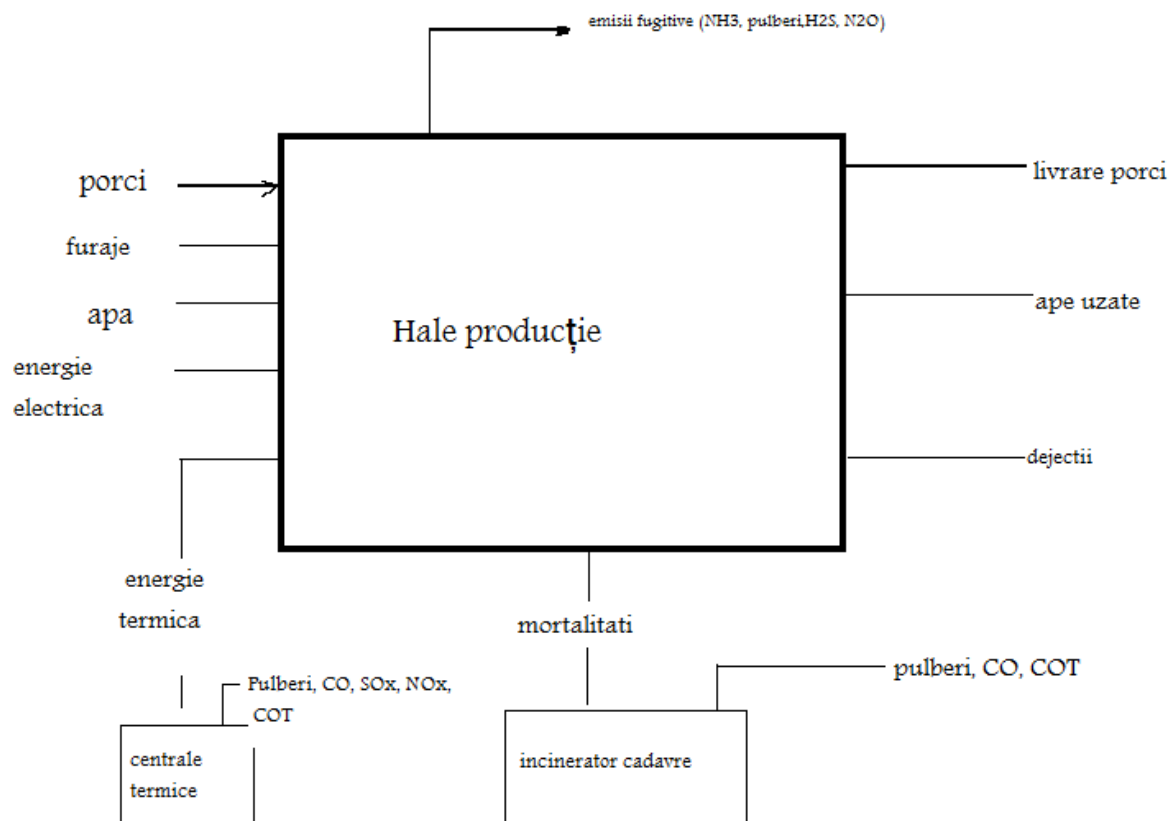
emisii fugitive (NH3, pulberi,H2S, N2O)

porci

furaje

apa

energie electrica

Hale producție

livrare porci

ape uzate

dejectii

energie termica

mortalitati

Pulberi, CO, SOx, NOx, COT

centrale termice

pulberi, CO, COT

incinerator cadavre